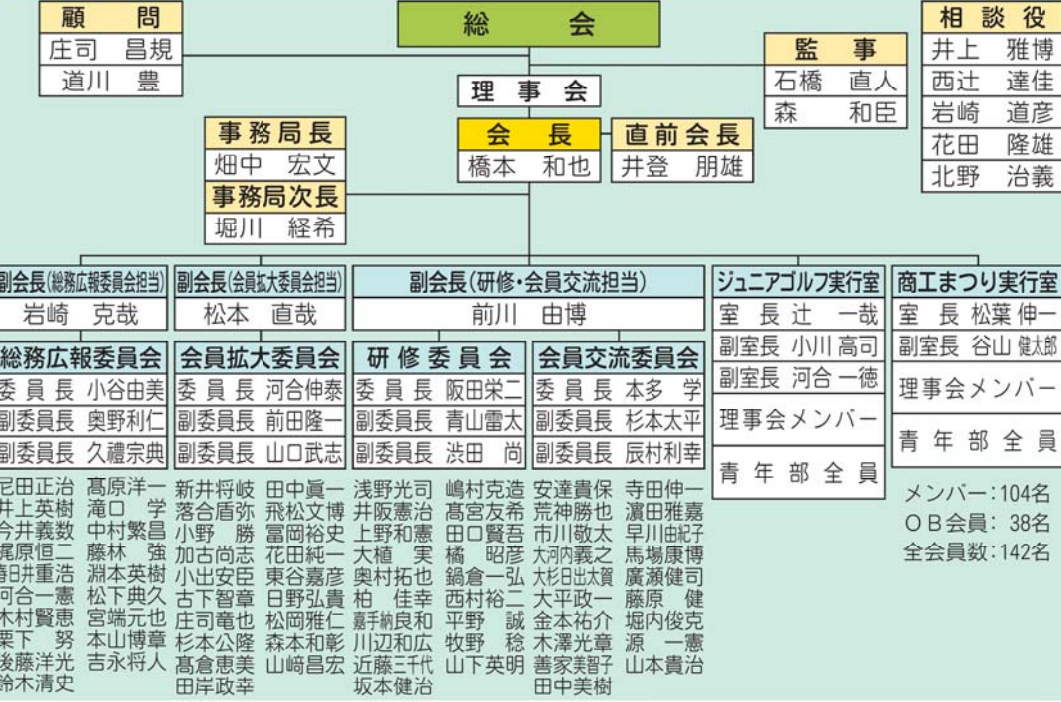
顧　問
庄司　昌規
道川　豊

総　会

相談役
井上　雅博
西辻　達佳
岩崎　道彦
花田　隆雄
北野　治義

監　事
石橋　直人
森　和臣

理事会

事務局長
畑中　宏文
事務局次長
堀川　経希

会　長
橋本　和也

直前会長
井登　朋雄

副会長(総務広報委員会担当)
岩崎　克哉

副会長(会員拡大委員会担当)
松本　直哉

副会長(研修・会員交流担当)
前川　由博

ジュニアゴルフ実行室
室長　辻　一哉
副室長　小川　高司
副室長　河合　一徳
理事会メンバー
青年部全員

商工まつり実行室
室長　松葉　伸一
副室長　谷山　健太郎
理事会メンバー
青年部全員

総務広報委員会
委員長　小谷由美
副委員長　奥野利仁
副委員長　久禮宗典

会員拡大委員会
委員長　河合伸泰
副委員長　前田隆一
副委員長　山口武志

研修委員会
委員長　阪田栄二
副委員長　青山雷太
副委員長　渋田　尚

会員交流委員会
委員長　本多　学
副委員長　杉本太平
副委員長　辰村利幸

尼田正治
井上英樹
今井義数
尾原恒二
春日井重浩
河合一憲
木村賢恵
栗下　努
後藤洋光
鈴木清史

髙原洋一
滝口　学
中村繁昌
藤林　強
淵本英樹
松下典久
宮端元也
本山博章
吉永将人

新井将峻
落合盾弥
小野　勝
加古尚志
小出安臣
古下智章
庄司竜也
杉本公隆
髙倉恵美
田岸政幸

田中眞一
飛松文博
冨岡裕史
花田純一
東谷嘉彦
日野弘貴
松岡雅仁
森本和彰
山﨑昌宏

浅野光司
井阪憲治
上野和憲
大植　実
奥村拓也
柏　佳幸
嘉手納良和
川辺和広
近藤三千代
坂本健治

嶋村克造
髙宮友希
田口賢吾
橘　昭彦
鍋倉一弘
西村裕二
平野　誠
牧野　稔
山下英明

安達貴保
荒神勝也
市川敬太
大内義之
大杉日出太賀
大平政一
金本祐介
木澤光章
善家美智子
田中美樹

寺田伸一
濱田雅嘉
早川由紀子
馬場康博
廣瀬健司
藤原　健
堀内俊克
源　一憲
山本貴治

メンバー：104名
ＯＢ会員：38名
全会員数：142名